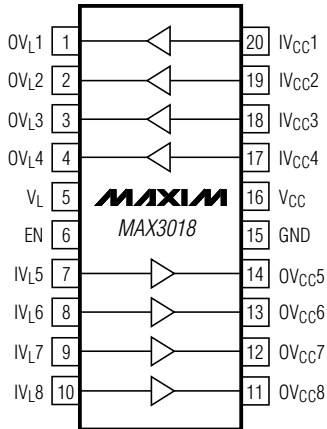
$OV_L1$ 1
$OV_L2$ 2
$OV_L3$ 3
$OV_L4$ 4
$V_L$ 5
EN 6
$IV_L5$ 7
$IV_L6$ 8
$IV_L7$ 9
$IV_L8$ 10

MAXIM
MAX3018

20 $IV_{CC}1$
19 $IV_{CC}2$
18 $IV_{CC}3$
17 $IV_{CC}4$
16 $V_{CC}$
15 GND
14 $OV_{CC}5$
13 $OV_{CC}6$
12 $OV_{CC}7$
11 $OV_{CC}8$